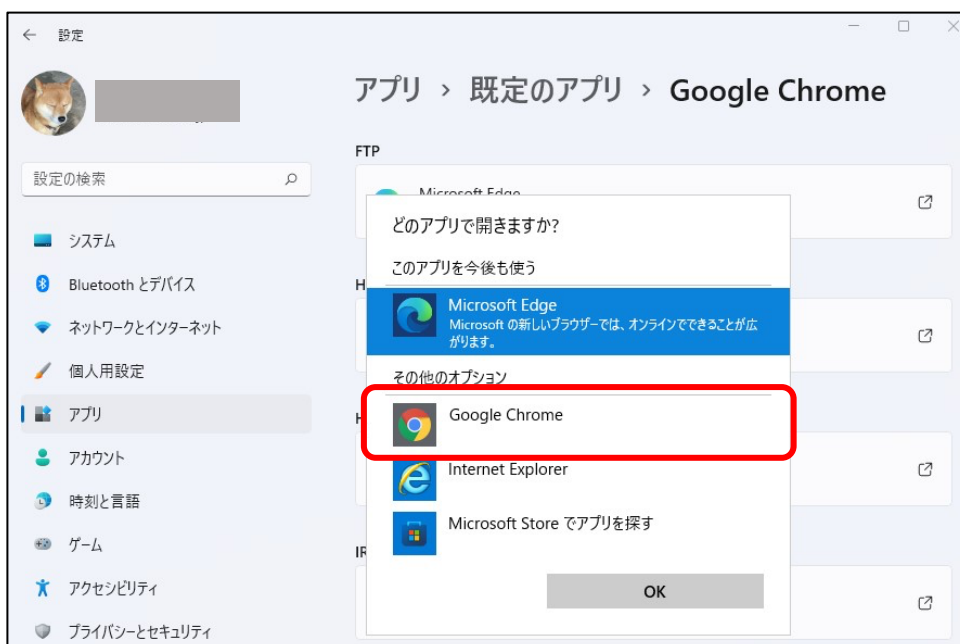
設定

設定の検索

システム

Bluetooth とデバイス

ネットワークとインターネット

個人用設定

アプリ

アカウント

時刻と言語

ゲーム

アクセシビリティ

プライバシーとセキュリティ

アプリ › 既定のアプリ › Google Chrome

FTP

Microsoft Edge

H

H

IR

どのアプリで開きますか?

このアプリを今後も使う

Microsoft Edge
Microsoft の新しいブラウザーでは、オンラインでできることが広がります。

その他のオプション

Google Chrome

Internet Explorer

Microsoft Store でアプリを探す

OK